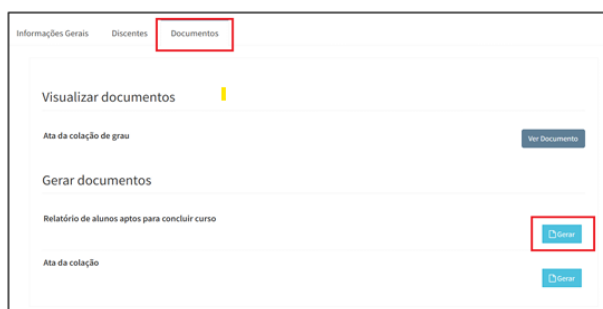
Informações Gerais | Discentes | Documentos

Visualizar documentos

Ata da colação de grau

Ver Documento

Gerar documentos

Relatório de alunos aptos para concluir curso

Gerar

Ata da colação

Gerar